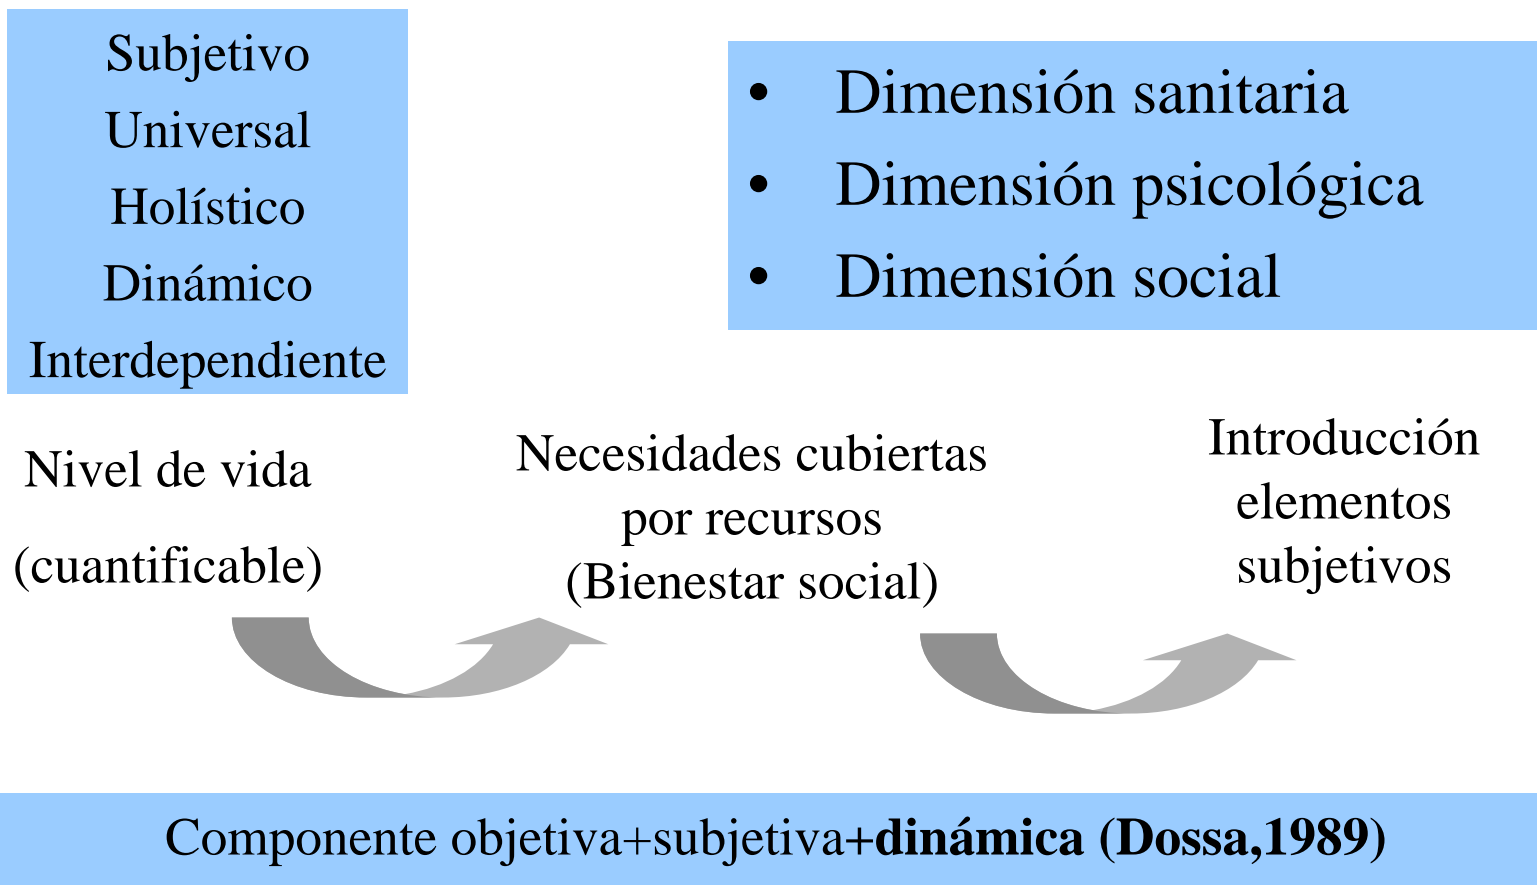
Subjetivo
Universal
Holístico
Dinámico
Interdependiente

• Dimensión sanitaria
• Dimensión psicológica
• Dimensión social

Nivel de vida
(cuantificable)

Necesidades cubiertas por recursos
(Bienestar social)

Introducción elementos subjetivos

Componente objetiva+subjetiva+**dinámica (Dossa,1989)**